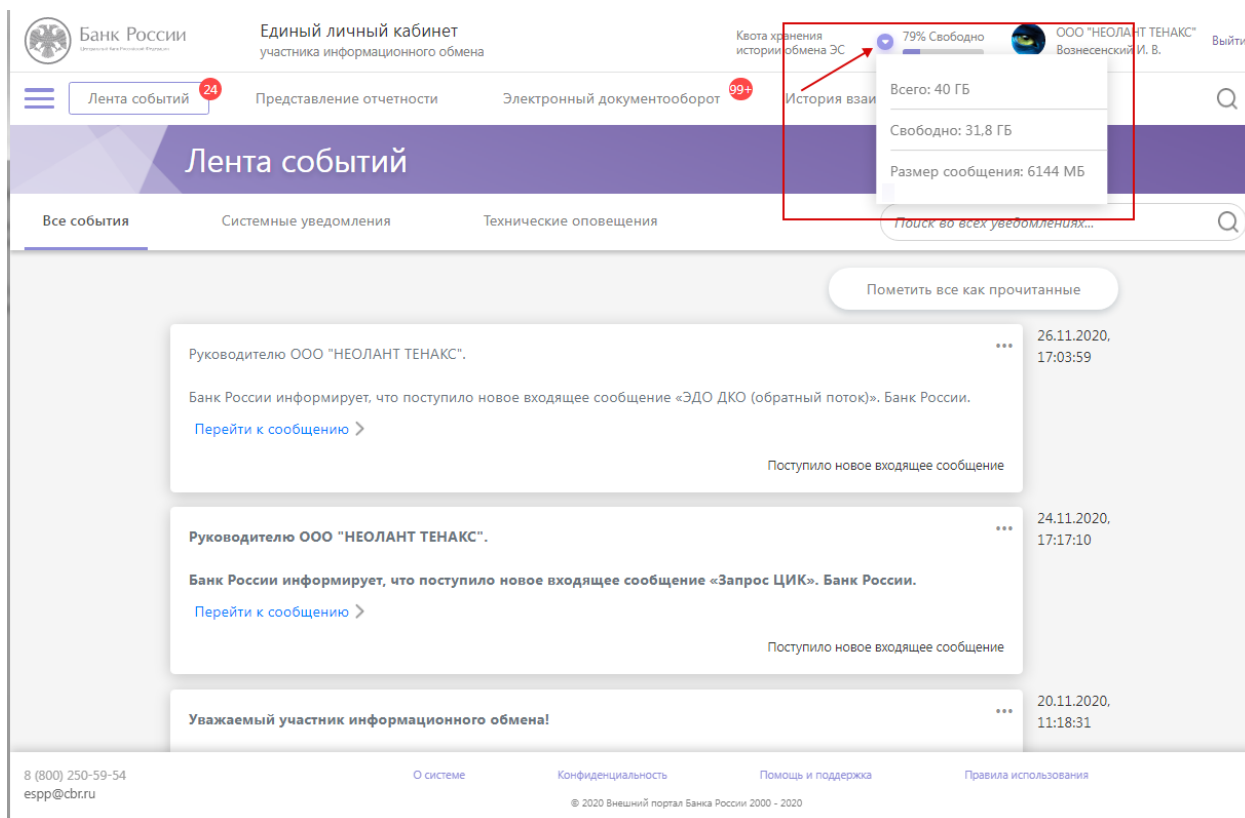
Банк России
Центральный банк Российской Федерации

Единый личный кабинет
участника информационного обмена

Квота хранения истории обмена ЭС

79% Свободно

ООО "НЕОЛАНТ ТЕНАКС"
Вознесенский И. В.

Выйти

Лента событий 24

Представление отчетности

Электронный документооборот 99+

История взаи

Всего: 40 ГБ

Свободно: 31,8 ГБ

Размер сообщения: 6144 МБ

Лента событий

Все события

Системные уведомления

Технические оповещения

Поиск во всех уведомлениях...

Пометить все как прочитанные

Руководителю ООО "НЕОЛАНТ ТЕНАКС".

Банк России информирует, что поступило новое входящее сообщение «ЭДО ДКО (обратный поток)». Банк России.

Перейти к сообщению

Поступило новое входящее сообщение

26.11.2020, 17:03:59

Руководителю ООО "НЕОЛАНТ ТЕНАКС".

Банк России информирует, что поступило новое входящее сообщение «Запрос ЦИК». Банк России.

Перейти к сообщению

Поступило новое входящее сообщение

24.11.2020, 17:17:10

Уважаемый участник информационного обмена!

20.11.2020, 11:18:31

8 (800) 250-59-54
espp@cbr.ru

О системе

Конфиденциальность

Помощь и поддержка

Правила использования

© 2020 Внешний портал Банка России 2000 - 2020